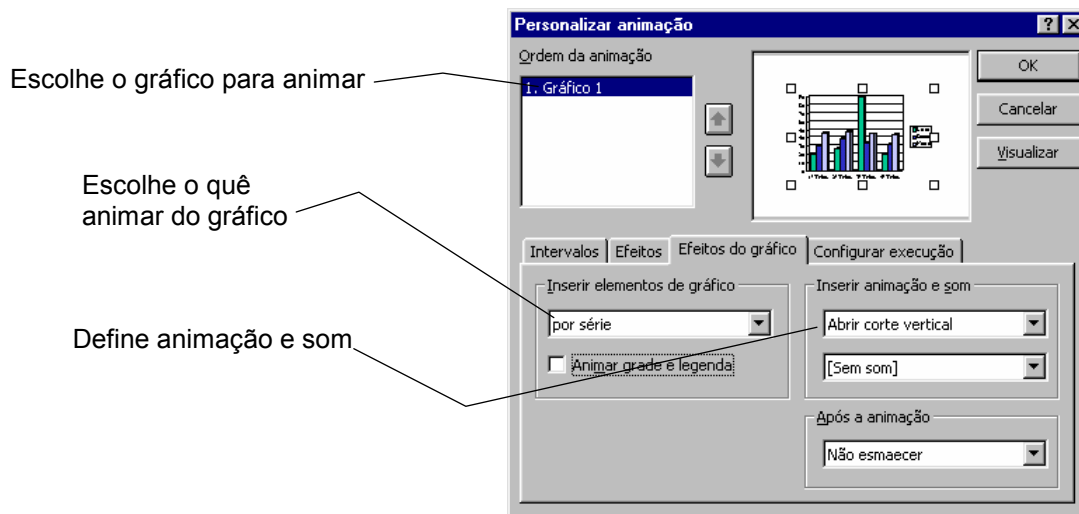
Personalizar animação

Ordem da animação

1. Gráfico 1

OK

Cancelar

Visualizar

Escolhe o gráfico para animar

Escolhe o quê animar do gráfico

Intervalos | Efeitos | Efeitos do gráfico | Configurar execução

Inserir elementos de gráfico

por série

Animar grade e legenda

Inserir animação e som

Abrir corte vertical

[Sem som]

Após a animação

Não esmaecer

Define animação e som